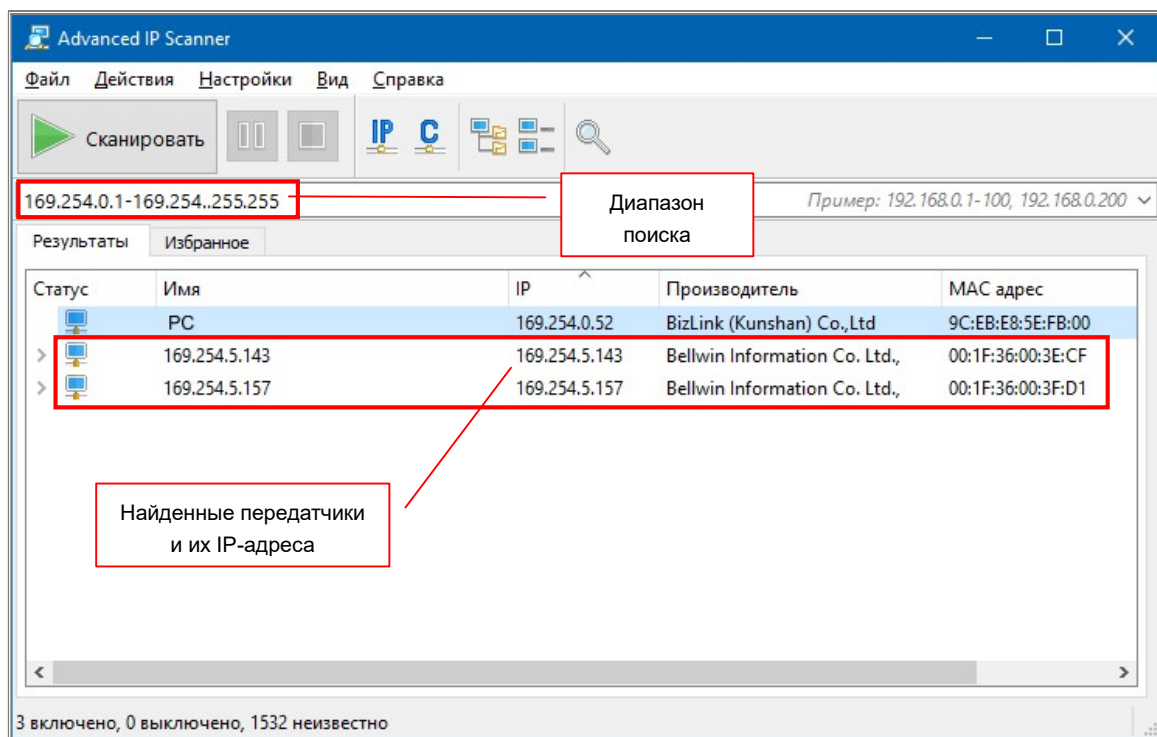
Advanced IP Scanner

Файл Действия Настройки Вид Справка

Сканировать

IP C

169.254.0.1-169.254..255.255

Диапазон поиска

Пример: 192.168.0.1-100, 192.168.0.200

Результаты Избранное

| Статус | Имя | IP | Производитель | MAC адрес |
|---|---|---|---|---|
| | PC | 169.254.0.52 | BizLink (Kunshan) Co.,Ltd | 9C:EB:E8:5E:FB:00 |
| > | 169.254.5.143 | 169.254.5.143 | Bellwin Information Co. Ltd., | 00:1F:36:00:3E:CF |
| > | 169.254.5.157 | 169.254.5.157 | Bellwin Information Co. Ltd., | 00:1F:36:00:3F:D1 |

Найденные передатчики и их IP-адреса

3 включено, 0 выключено, 1532 неизвестно